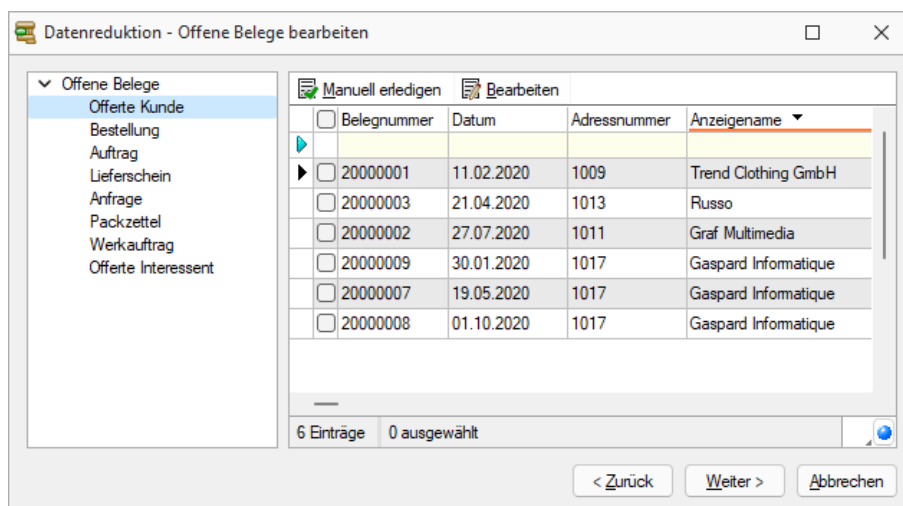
Datenreduktion - Offene Belege bearbeiten

Offene Belege
Offerte Kunde
Bestellung
Auftrag
Lieferschein
Anfrage
Packzettel
Werkauftrag
Offerte Interessent

Manuell erledigen
Bearbeiten

| | Belegnummer | Datum | Adressnummer | Anzeigename |
|---|---|---|---|---|
| | | | | |
| | 20000001 | 11.02.2020 | 1009 | Trend Clothing GmbH |
| | 20000003 | 21.04.2020 | 1013 | Russo |
| | 20000002 | 27.07.2020 | 1011 | Graf Multimedia |
| | 20000009 | 30.01.2020 | 1017 | Gaspard Informatique |
| | 20000007 | 19.05.2020 | 1017 | Gaspard Informatique |
| | 20000008 | 01.10.2020 | 1017 | Gaspard Informatique |

6 Einträge
0 ausgewählt

< Zurück
Weiter >
Abbrechen